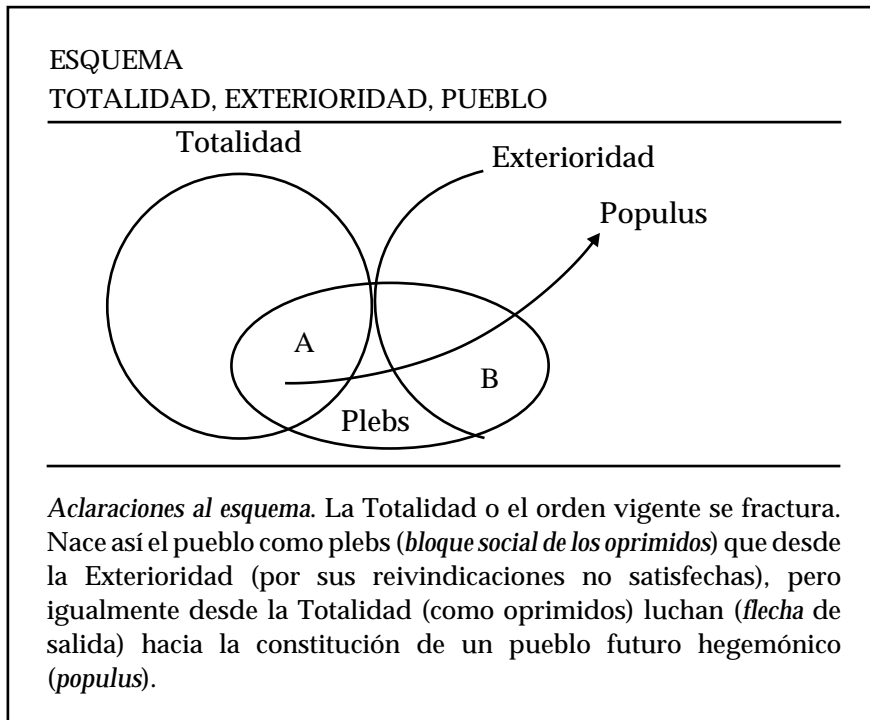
ESQUEMA
TOTALIDAD, EXTERIORIDAD, PUEBLO

Totalidad

Exterioridad

Populus

A

B

Plebs

*Aclaraciones al esquema.* La Totalidad o el orden vigente se fractura. Nace así el pueblo como plebs (***bloque social de los oprimidos***) que desde la Exterioridad (por sus reivindicaciones no satisfechas), pero igualmente desde la Totalidad (como oprimidos) luchan (***flecha*** de salida) hacia la constitución de un pueblo futuro hegemónico (***populus***).